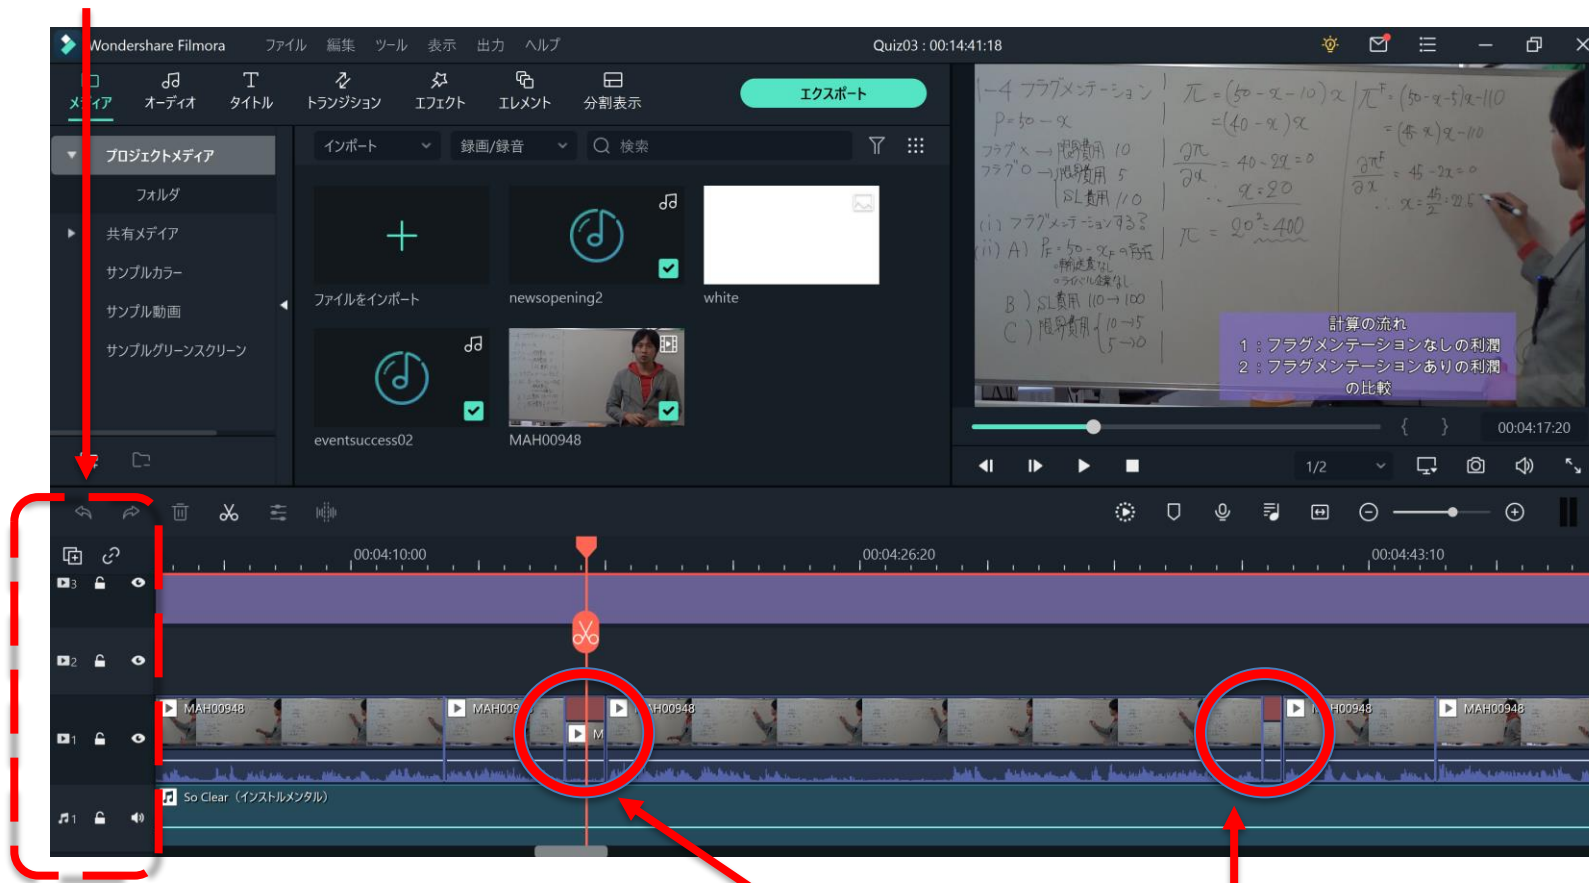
Wondershare Filmora ファイル 編集 ツール 表示 出力 ヘルプ

Quiz03 : 00:14:41:18

メディア オーディオ タイトル トランジション エフェクト エレメント 分割表示

エクスポート

プロジェクトメディア
フォルダ
共有メディア
サンプルカラー
サンプル動画
サンプルグリーンスクリーン

インポート 録画/録音 検索

ファイルをインポート
newsopening2
white
eventsuccess02
MAH00948

計算の流れ
1：フラグメンテーションなしの利潤
2：フラグメンテーションありの利潤
の比較

00:04:17:20

1/2

00:04:10:00
00:04:26:20
00:04:43:10

MAH00948
MAH009
M
H00948
H00948
MAH00948

So Clear（インストルメンタル）